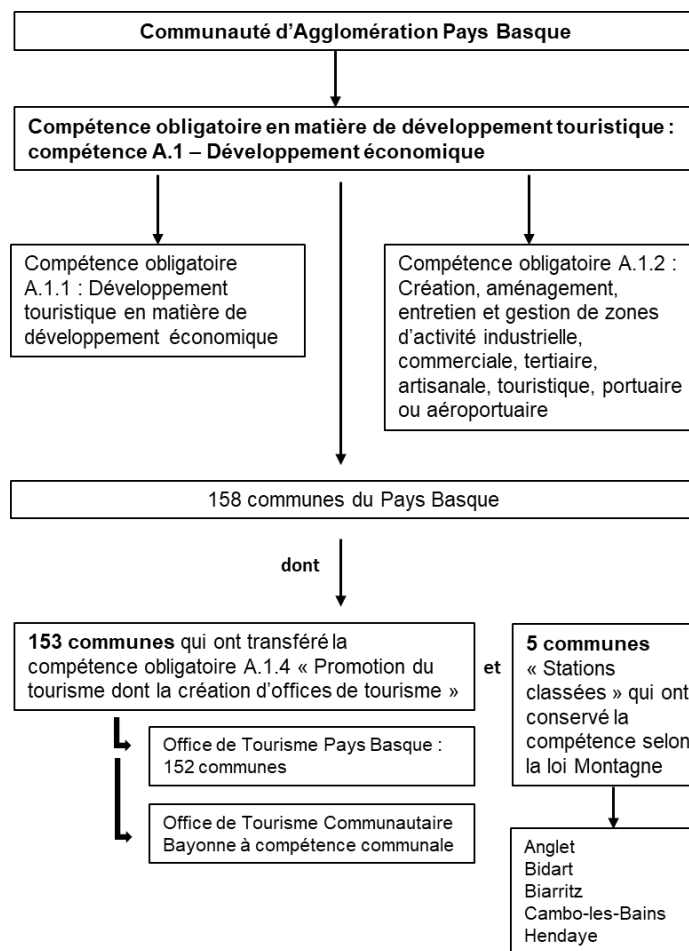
Communauté d'Agglomération Pays Basque

Compétence obligatoire en matière de développement touristique : compétence A.1 – Développement économique

Compétence obligatoire A.1.1 : Développement touristique en matière de développement économique

Compétence obligatoire A.1.2 : Création, aménagement, entretien et gestion de zones d'activité industrielle, commerciale, tertiaire, artisanale, touristique, portuaire ou aéroportuaire

158 communes du Pays Basque

dont

153 communes qui ont transféré la compétence obligatoire A.1.4 « Promotion du tourisme dont la création d'offices de tourisme »

et

5 communes « Stations classées » qui ont conservé la compétence selon la loi Montagne

Office de Tourisme Pays Basque : 152 communes

Office de Tourisme Communautaire Bayonne à compétence communale

Anglet
Bidart
Biarritz
Cambo-les-Bains
Hendaye